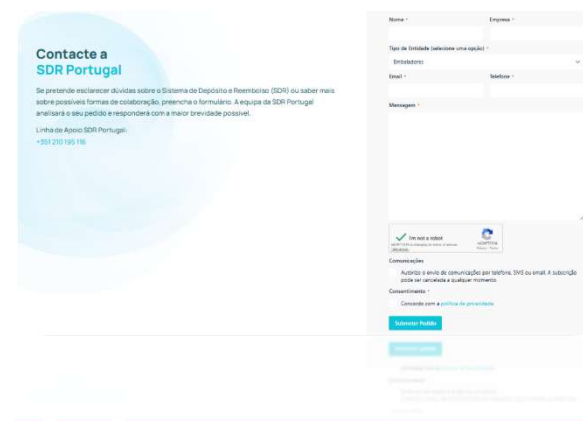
Contacte a
SDR Portugal

Se pretende esclarecer dúvidas sobre o Sistema de Depósito e Reembolso (SDR) ou saber mais sobre possíveis formas de colaboração, preencha o formulário. A equipa da SDR Portugal analisará o seu pedido e responderá com a maior brevidade possível.

Linha de Apoio SDR Portugal:
+351 210 195 116

Nome *

Empresa *

Tipo de Entidade (selecione uma opção) *

Embalador

Email *

Telefone *

Mensagem *

I'm not a robot

reCAPTCHA
Privacy - Terms

Comunicações

Autorizo o envio de comunicações por telefone, SMS ou email. A subscrição pode ser cancelada a qualquer momento.

Consentimento *

Concordo com a política de privacidade

Submeter Pedido